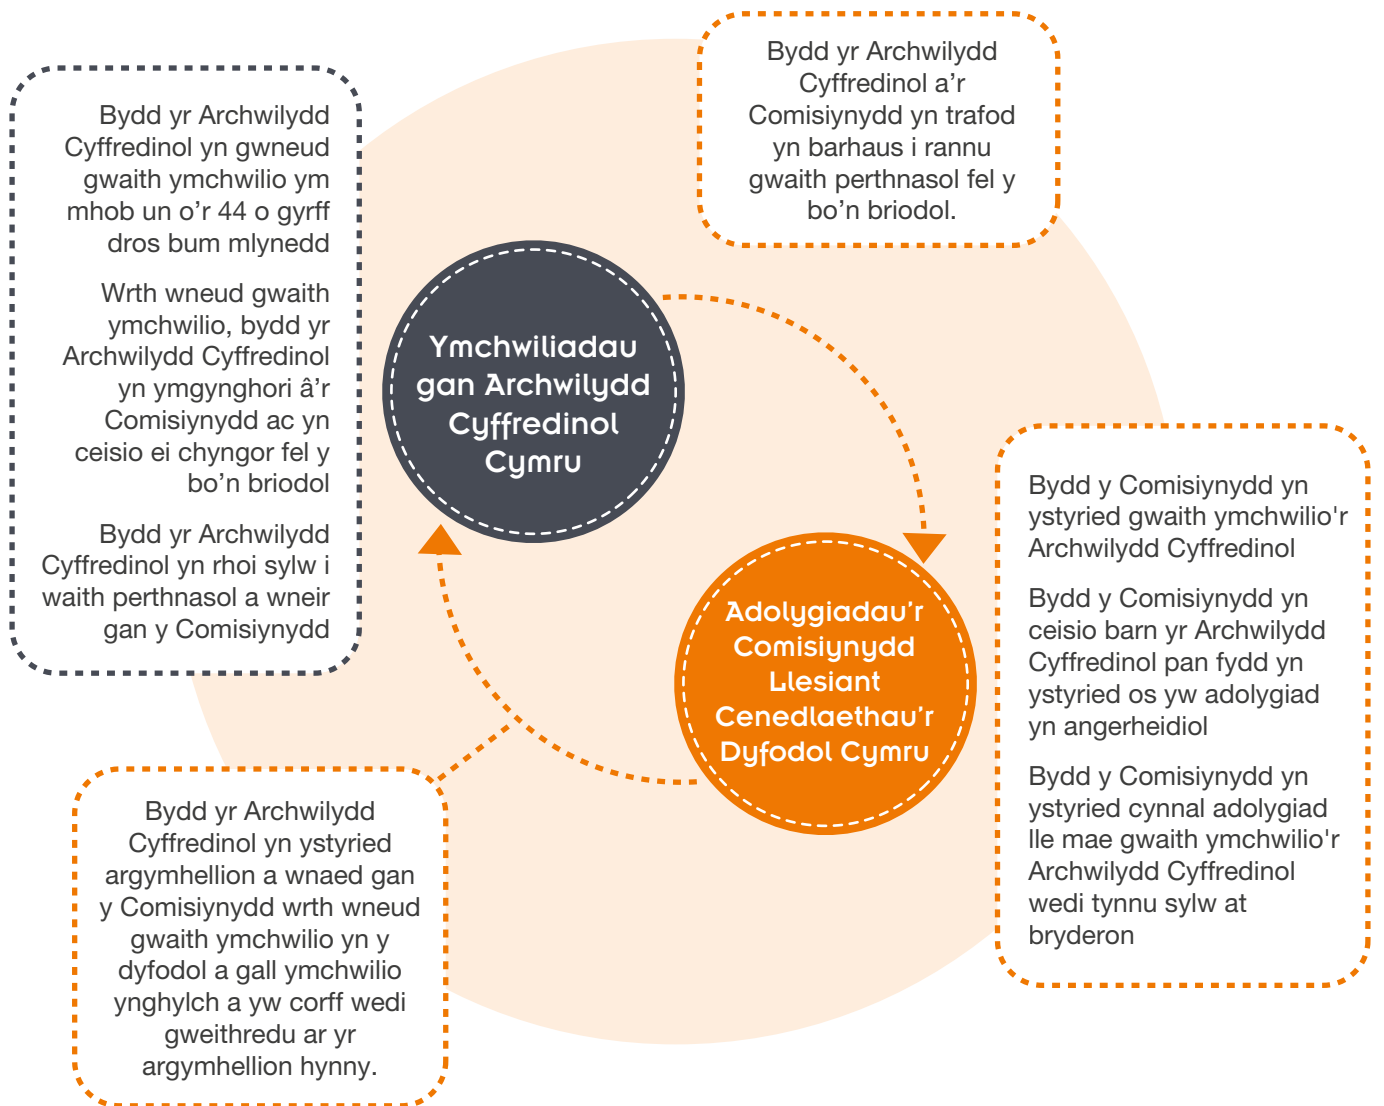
Bydd yr Archwilydd Cyffredinol yn gwneud gwaith ymchwilio ym mhob un o'r 44 o gyrff dros bum mlynedd

Wrth wneud gwaith ymchwilio, bydd yr Archwilydd Cyffredinol yn ymgynghori â'r Comisiynydd ac yn ceisio ei chyngor fel y bo'n briodol

Bydd yr Archwilydd Cyffredinol yn rhoi sylw i waith perthnasol a wneir gan y Comisiynydd

Bydd yr Archwilydd Cyffredinol a'r Comisiynydd yn trafod yn barhaus i rannu gwaith perthnasol fel y bo'n briodol.

Ymchwiliadau gan Archwilydd Cyffredinol Cymru

Adolygiadau'r Comisiynydd Llesiant Cenedlaethau'r Dyfodol Cymru

Bydd y Comisiynydd yn ystyried gwaith ymchwilio'r Archwilydd Cyffredinol

Bydd y Comisiynydd yn ceisio barn yr Archwilydd Cyffredinol pan fydd yn ystyried os yw adolygiad yn angerheidiol

Bydd y Comisiynydd yn ystyried cynnal adolygiad lle mae gwaith ymchwilio'r Archwilydd Cyffredinol wedi tynnu sylw at bryderon

Bydd yr Archwilydd Cyffredinol yn ystyried argymhellion a wnaed gan y Comisiynydd wrth wneud gwaith ymchwilio yn y dyfodol a gall ymchwilio ynghylch a yw corff wedi gweithredu ar yr argymhellion hynny.